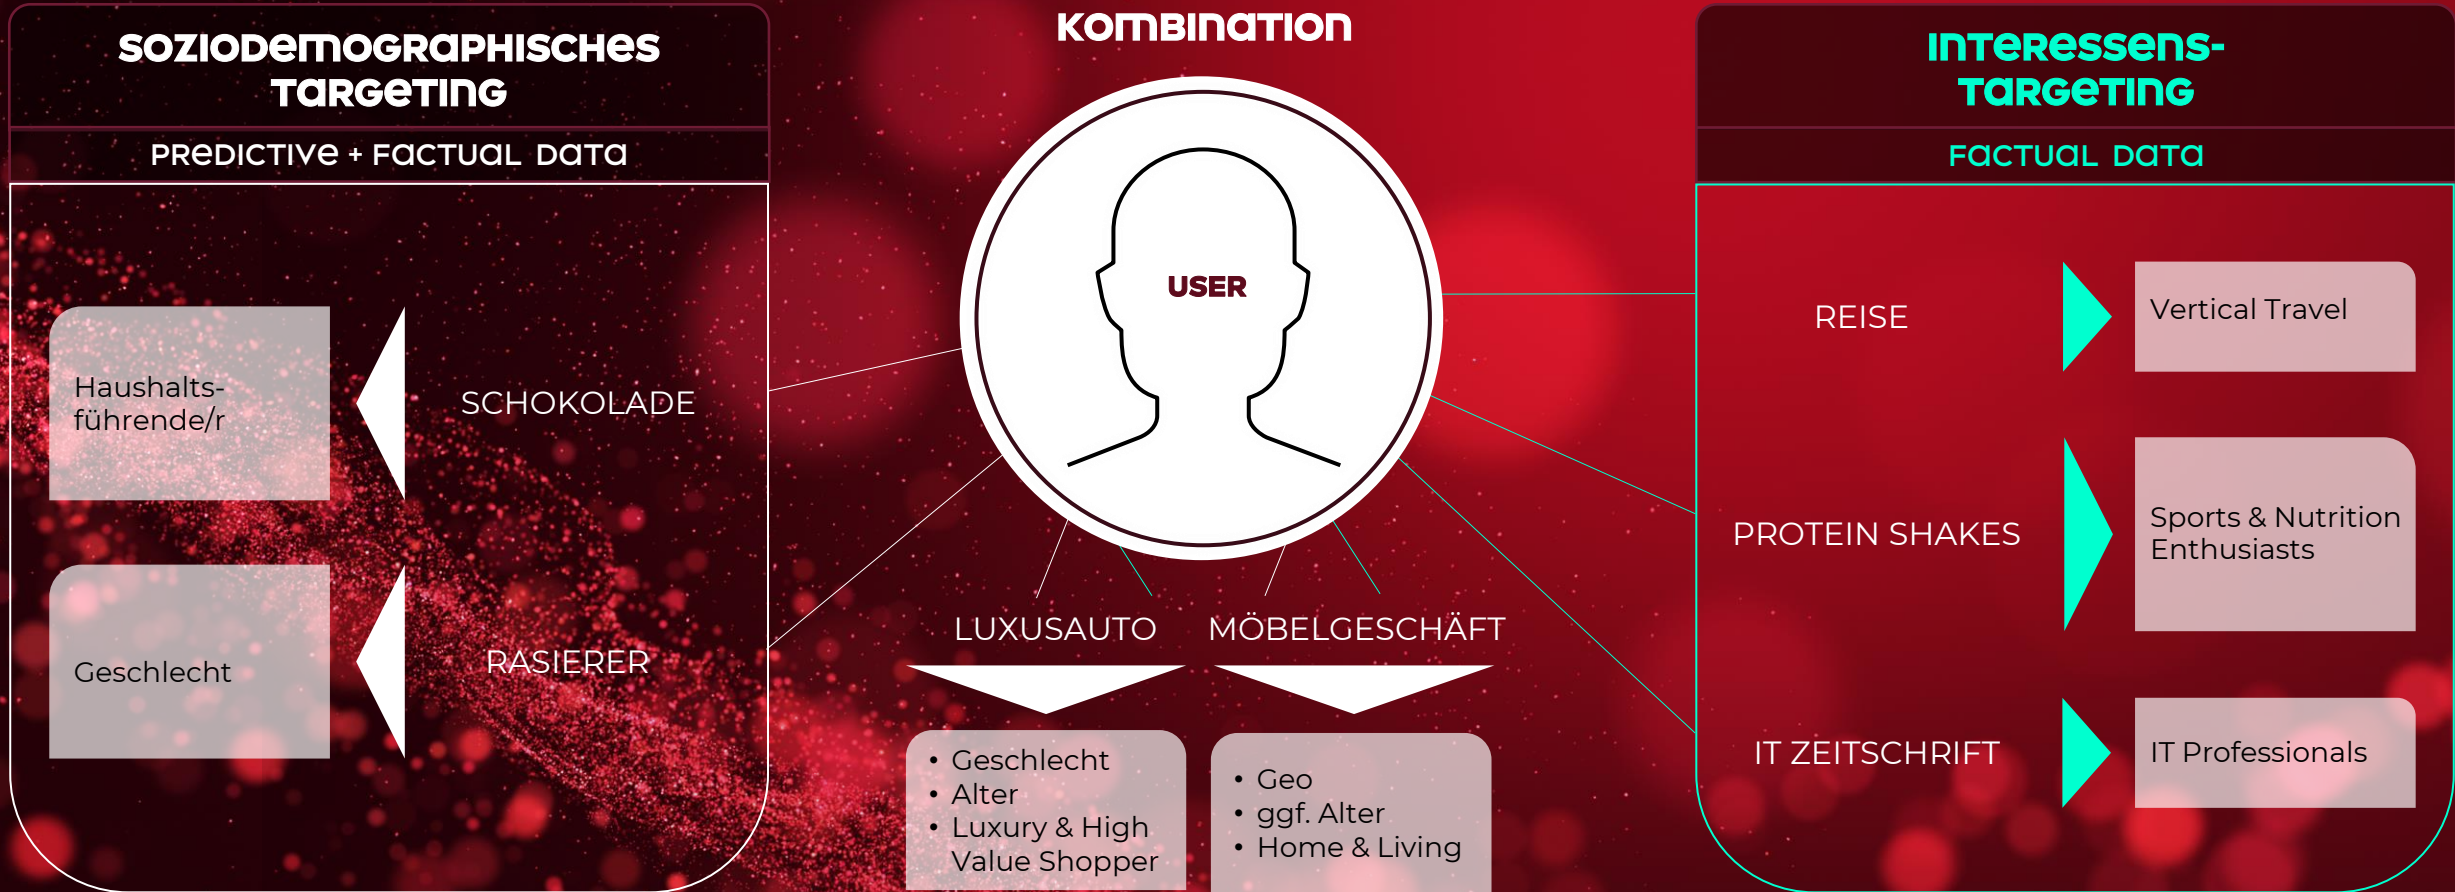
SOZIODEMOGRAPHISCHES TARGETING

PREDICTIVE + FACTUAL DATA

Haushaltsführende/r

SCHOKOLADE

Geschlecht

RASIERER

KOMBINATION

USER

LUXUSAUTO

MÖBELGESCHÄFT

• Geschlecht
• Alter
• Luxury & High Value Shopper

• Geo
• ggf. Alter
• Home & Living

INTERESSENS-TARGETING

FACTUAL DATA

REISE

Vertical Travel

PROTEIN SHAKES

Sports & Nutrition Enthusiasts

IT ZEITSCHRIFT

IT Professionals